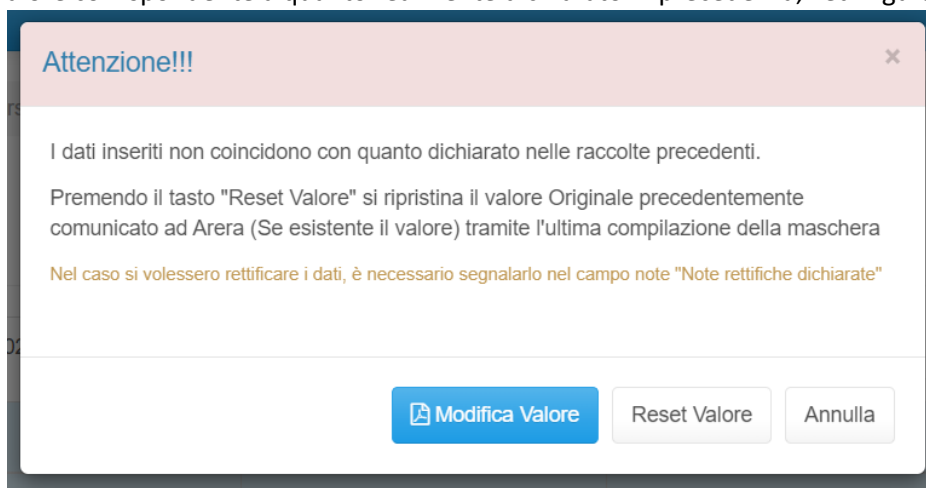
Attenzione!!!

×

I dati inseriti non coincidono con quanto dichiarato nelle raccolte precedenti.

Premendo il tasto "Reset Valore" si ripristina il valore Originale precedentemente comunicato ad Arera (Se esistente il valore) tramite l'ultima compilazione della maschera

Nel caso si volessero rettificare i dati, è necessario segnalarlo nel campo note "Note rettifiche dichiarate"

Modifica Valore

Reset Valore

Annulla